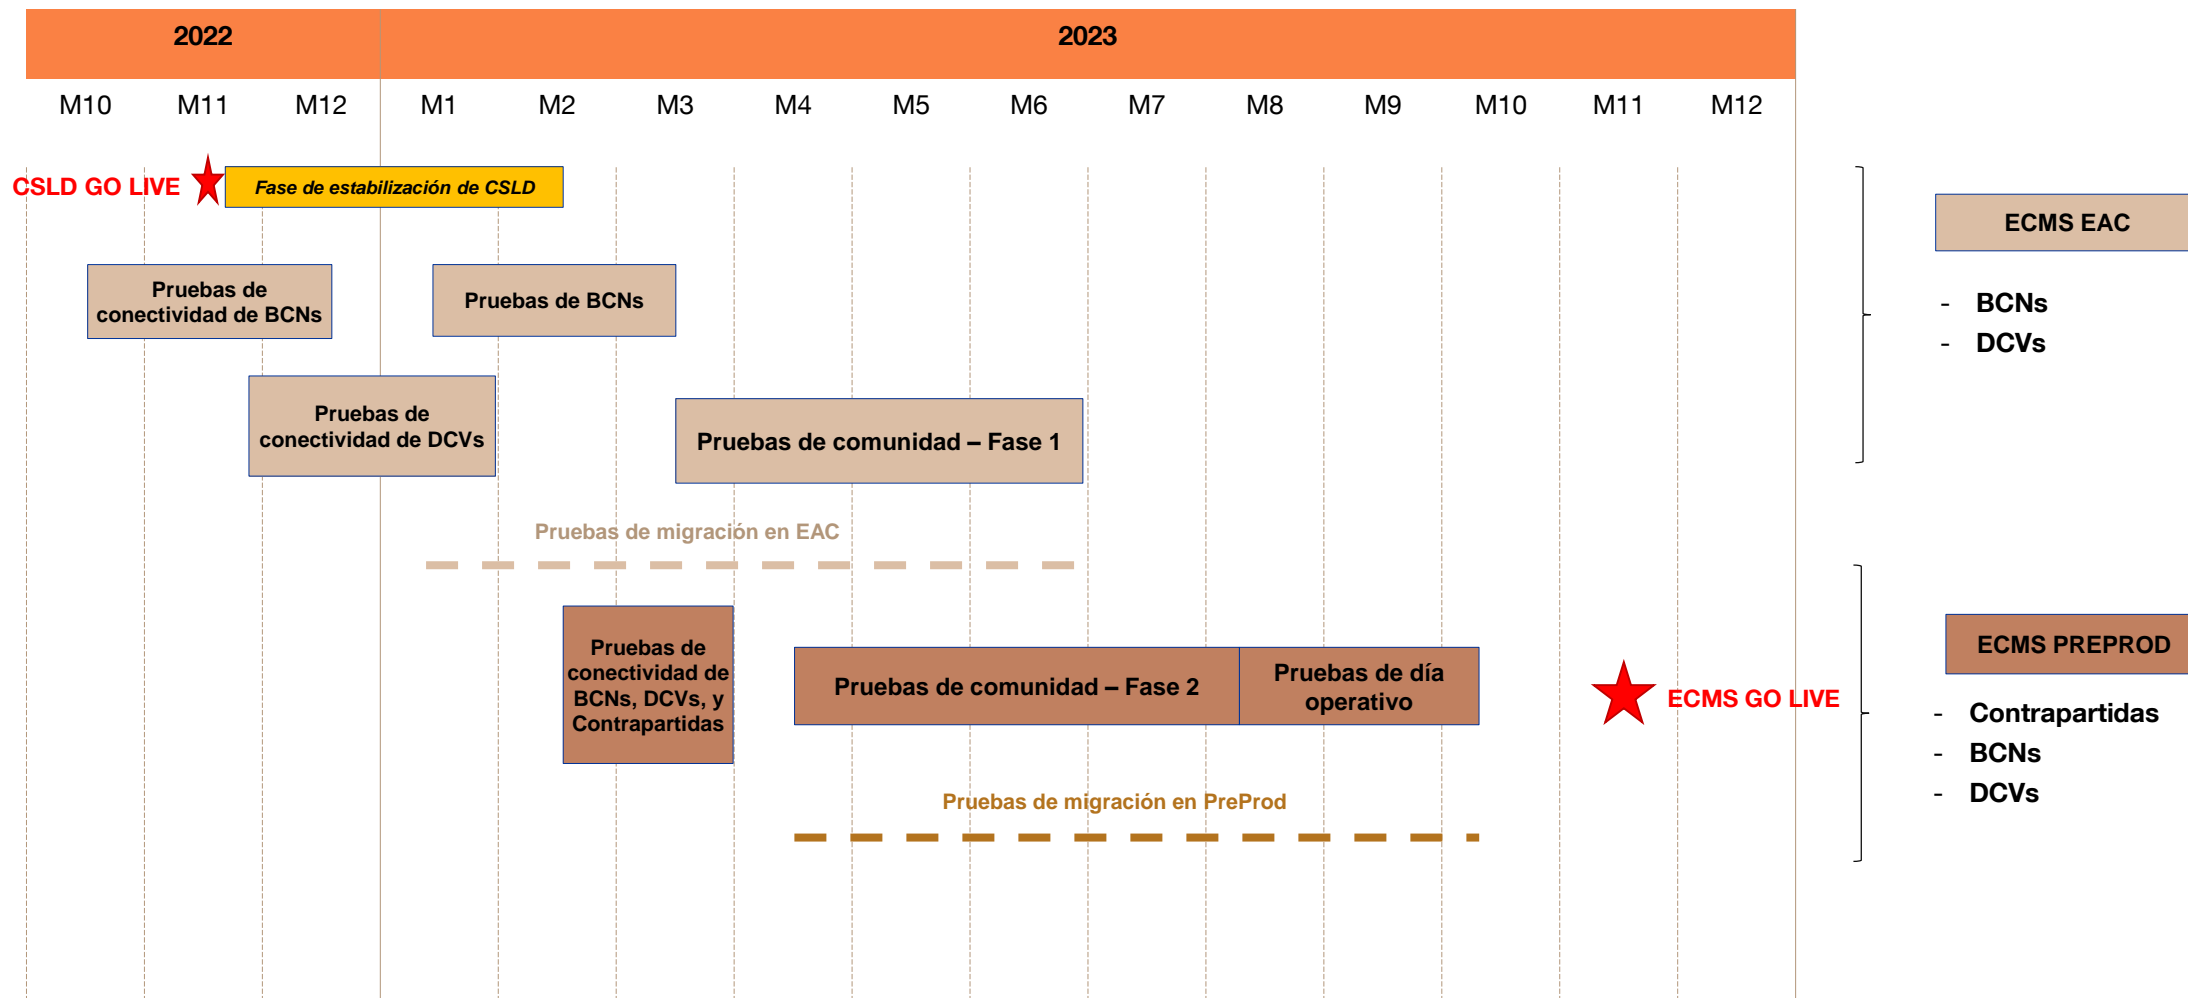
2022

2023

M10 M11 M12 M1 M2 M3 M4 M5 M6 M7 M8 M9 M10 M11 M12

CSLD GO LIVE

Fase de estabilización de CSLD

Pruebas de conectividad de BCNs

Pruebas de BCNs

Pruebas de conectividad de DCVs

Pruebas de comunidad – Fase 1

Pruebas de migración en EAC

Pruebas de conectividad de BCNs, DCVs, y Contrapartidas

Pruebas de comunidad – Fase 2

Pruebas de día operativo

ECMS GO LIVE

Pruebas de migración en PreProd

ECMS EAC

- BCNs
- DCVs

ECMS PREPROD

- Contrapartidas
- BCNs
- DCVs